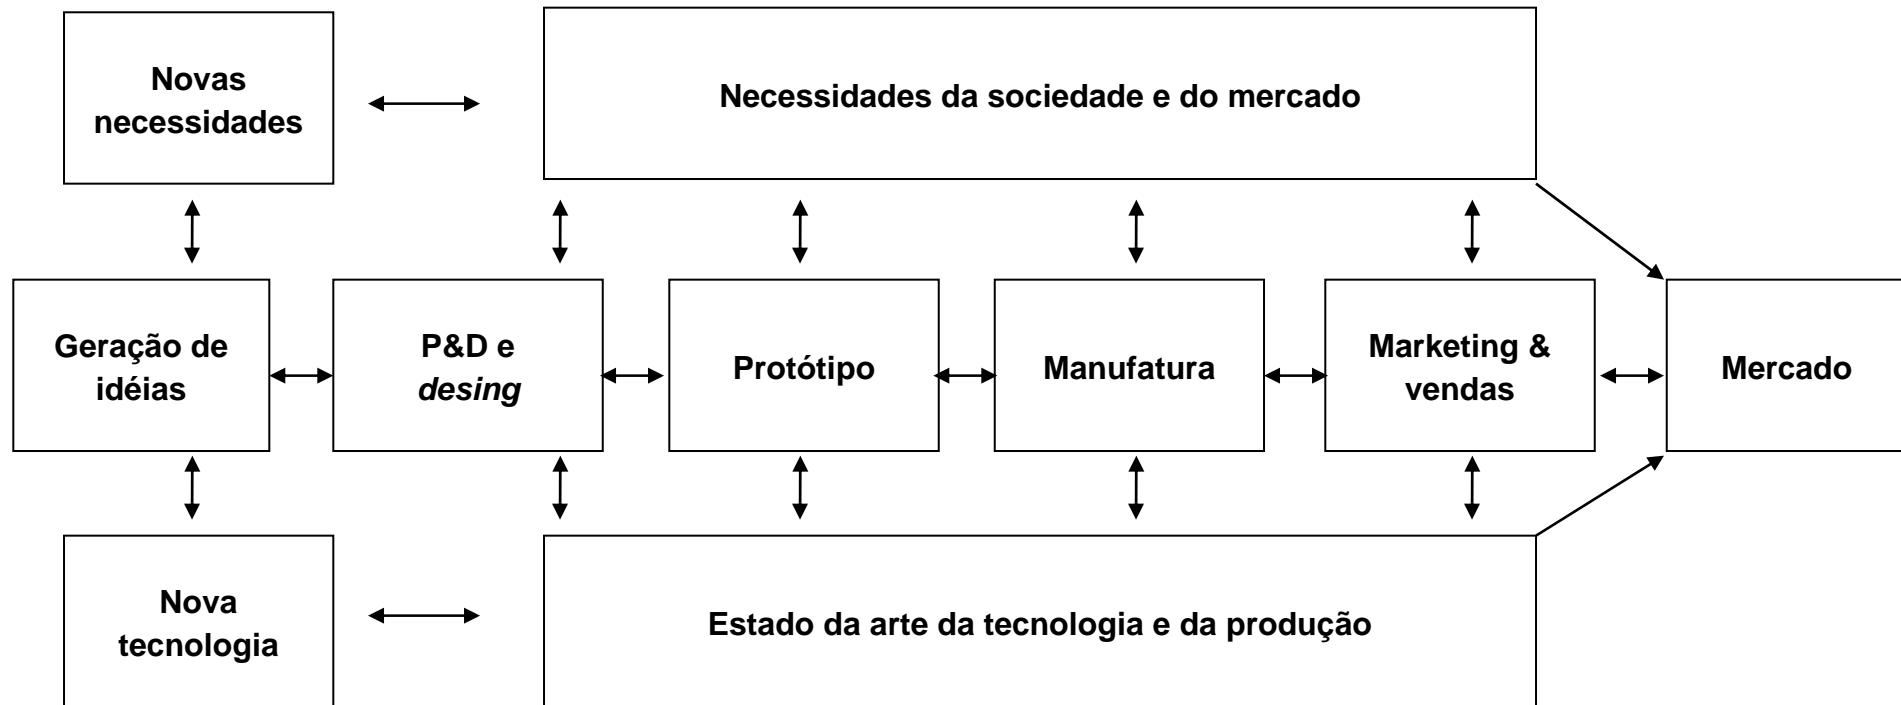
Novas necessidades

Necessidades da sociedade e do mercado

Geração de idéias

P&D e *desing*

Protótipo

Manufatura

Marketing & vendas

Mercado

Nova tecnologia

Estado da arte da tecnologia e da produção